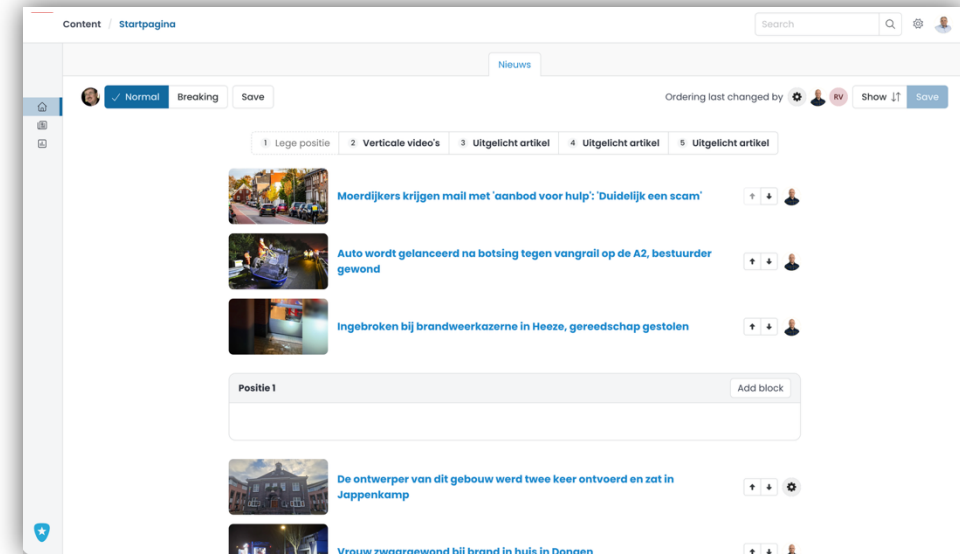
Content / Startpagina

Search

Nieuws

✓ Normal Breaking Save

Ordering last changed by RV Show Save

1 Lege positie 2 Verticale video's 3 Uitgelicht artikel 4 Uitgelicht artikel 5 Uitgelicht artikel

Moerdijkers krijgen mail met 'aanbod voor hulp': 'Duidelijk een scam'

Auto wordt gelanceerd na botsing tegen vangrail op de A2, bestuurder gewond

Ingebroken bij brandweerkazerne in Heeze, gereedschap gestolen

Positie 1

Add block

De ontwerper van dit gebouw werd twee keer ontvoerd en zat in Jappenkamp

Vrouw zwaargewond bij brand in huis in Dongen